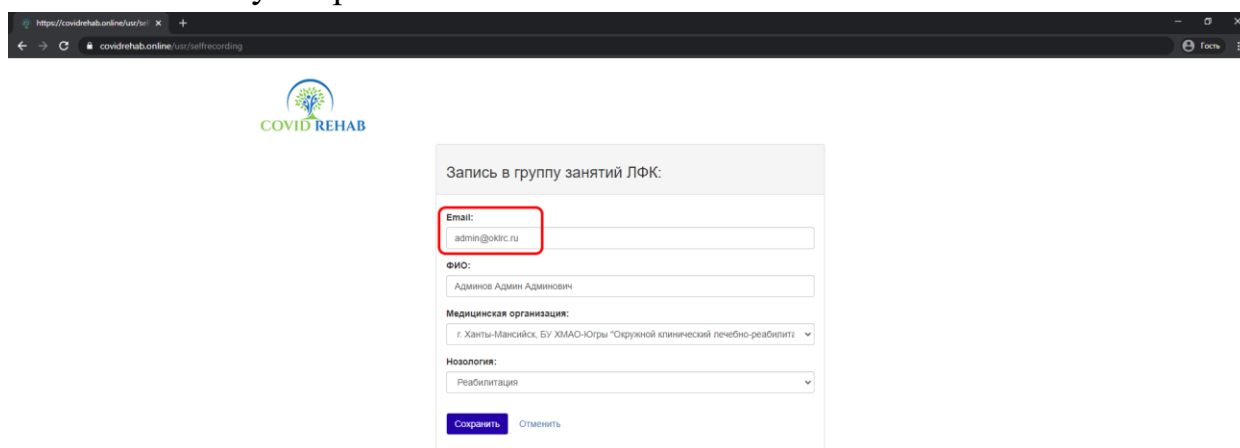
https://covidrehab.online/usr/sel ×
covidrehab.online/usr/selfrecording
Гость

COVID REHAB

Запись в группу занятий ЛФК:

Email:
admin@oklrc.ru

ФИО:
Админов Админ Админович

Медицинская организация:
г. Ханты-Мансийск, БУ ХМАО-Югры "Окружной клинический лечебно-реабилита

Нозология:
Реабилитация

Сохранить Отменить